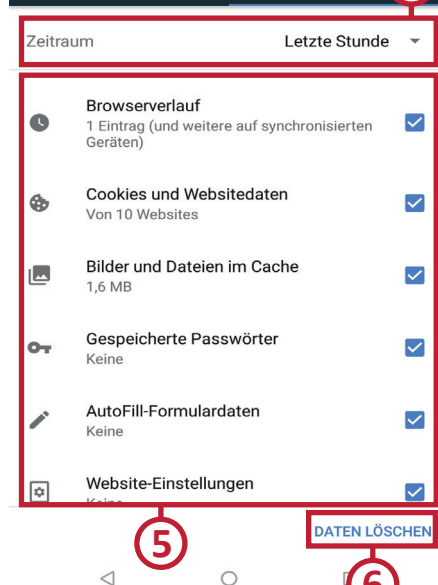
Zeitraum

Letzte Stunde

Browserverlauf
1 Eintrag (und weitere auf synchronisierten Geräten)

Cookies und Websitedaten
Von 10 Websites

Bilder und Dateien im Cache
1,6 MB

Gespeicherte Passwörter
Keine

AutoFill-Formulardaten
Keine

Website-Einstellungen
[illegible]

5

DATEN LÖSCHEN

6